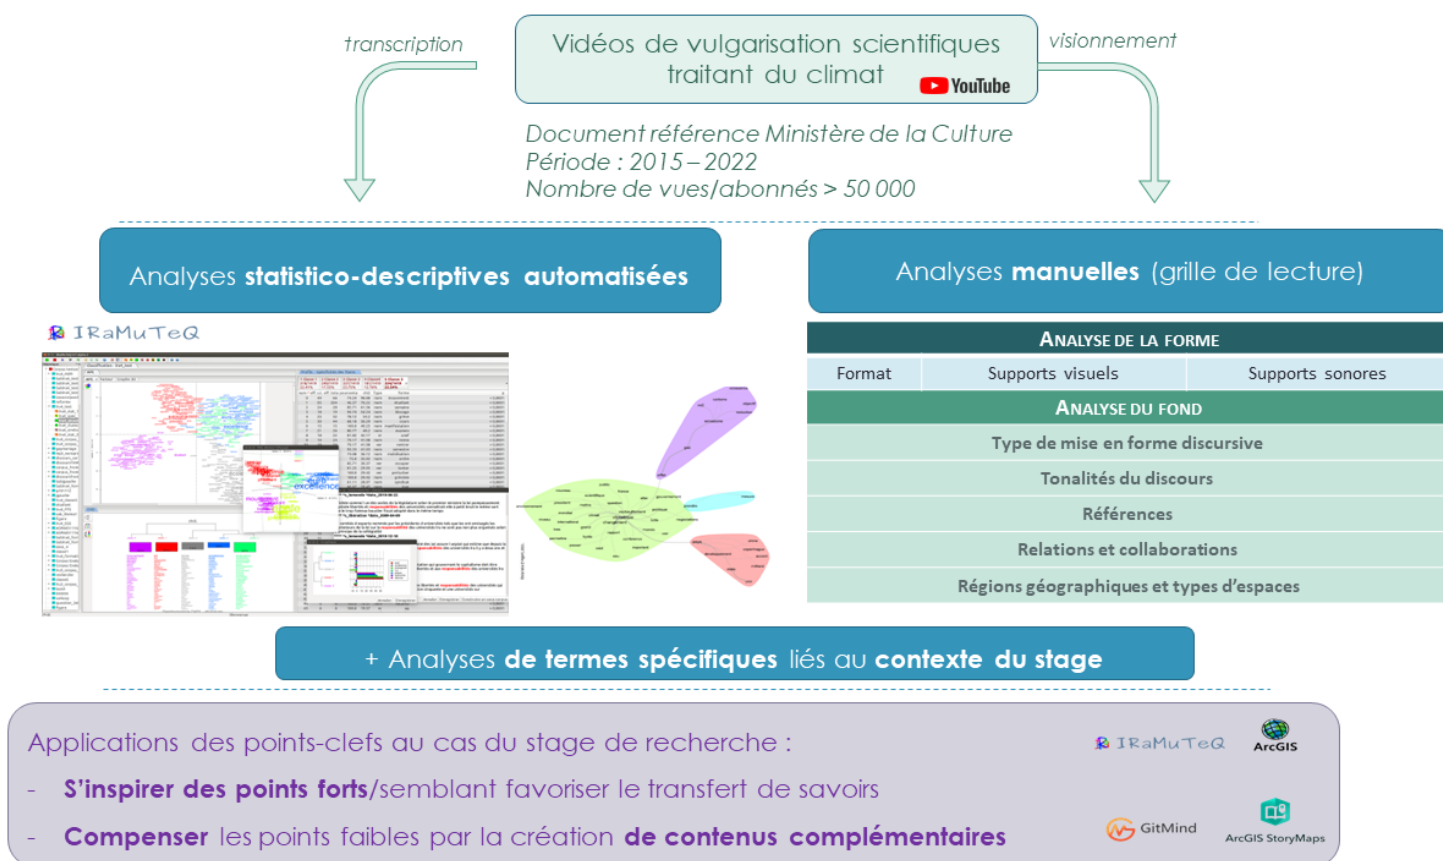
transcription

Vidéos de vulgarisation scientifiques traitant du climat

YouTube

visionnement

Document référence Ministère de la Culture
Période : 2015 – 2022
Nombre de vues/abonnés > 50 000

Analyses **statistico-descriptives automatisées**

Analyses **manuelles** (grille de lecture)

IRaMuTeQ

| ANALYSE DE LA FORME | | |
|---|---|---|
| Format | Supports visuels | Supports sonores |
| ANALYSE DU FOND | | |
| Type de mise en forme discursive | | |
| Tonalités du discours | | |
| Références | | |
| Relations et collaborations | | |
| Régions géographiques et types d'espaces | | |

+ Analyses **de termes spécifiques** liés au **contexte du stage**

Applications des points-clefs au cas du stage de recherche :

- **S'inspirer des points forts**/semblant favoriser le transfert de savoirs

- **Compenser** les points faibles par la création **de contenus complémentaires**

IRaMuTeQ

ArcGIS

GitMind

ArcGIS StoryMaps